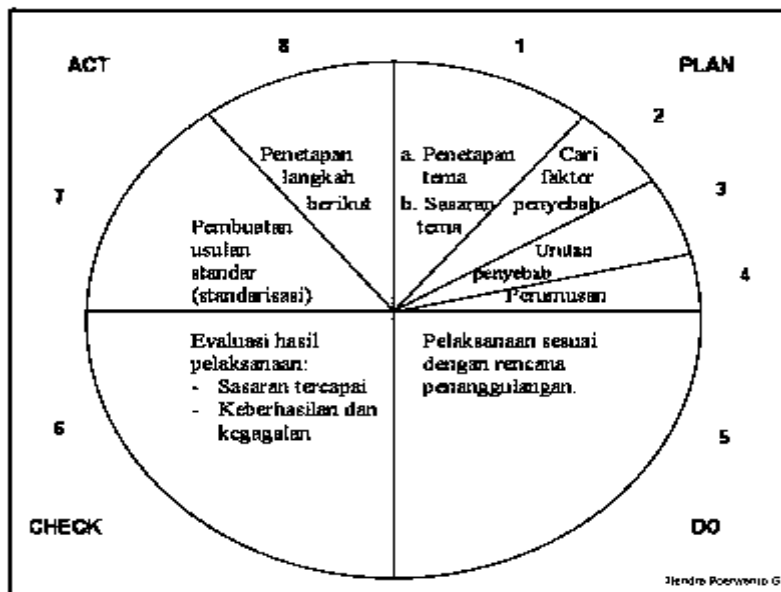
ACT

8

1

PLAN

2

3

4

7

Penetapan langkah berikut

a. Penetapan tema

b. Sasaran tema

Cari faktor penyebab

Urutan penyebab

Perumusan

Pembuatan usulan standar (standarisasi)

Evaluasi hasil pelaksanaan:
- Sasaran tercapai
- Keberhasilan dan kegagalan

Pelaksanaan sesuai dengan rencana penanggulangan.

6

5

CHECK

DO

Hendra Poerwanto G